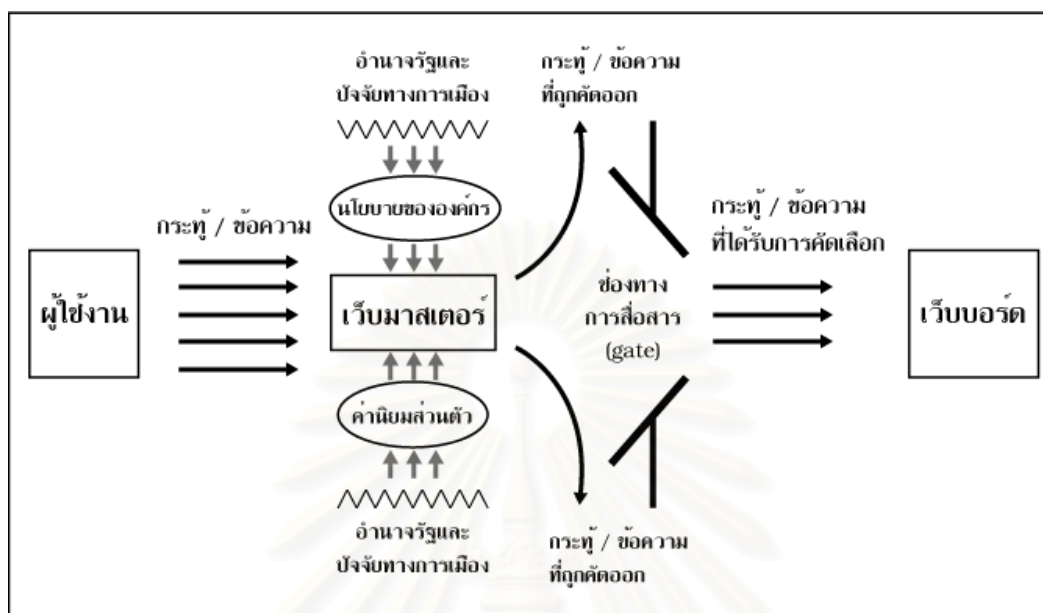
อำนาจรัฐและ
ปัจจัยทางการเมือง

กระทู้ / ข้อความ
ที่ถูกคัดออก

นโยบายขององค์กร

กระทู้ / ข้อความ

กระทู้ / ข้อความ
ที่ได้รับการคัดเลือก

ผู้ใช้งาน

เว็บมาสเตอร์

ช่องทาง
การสื่อสาร
(gate)

เว็บบอร์ด

ค่านิยมส่วนตัว

อำนาจรัฐและ
ปัจจัยทางการเมือง

กระทู้ / ข้อความ
ที่ถูกคัดออก